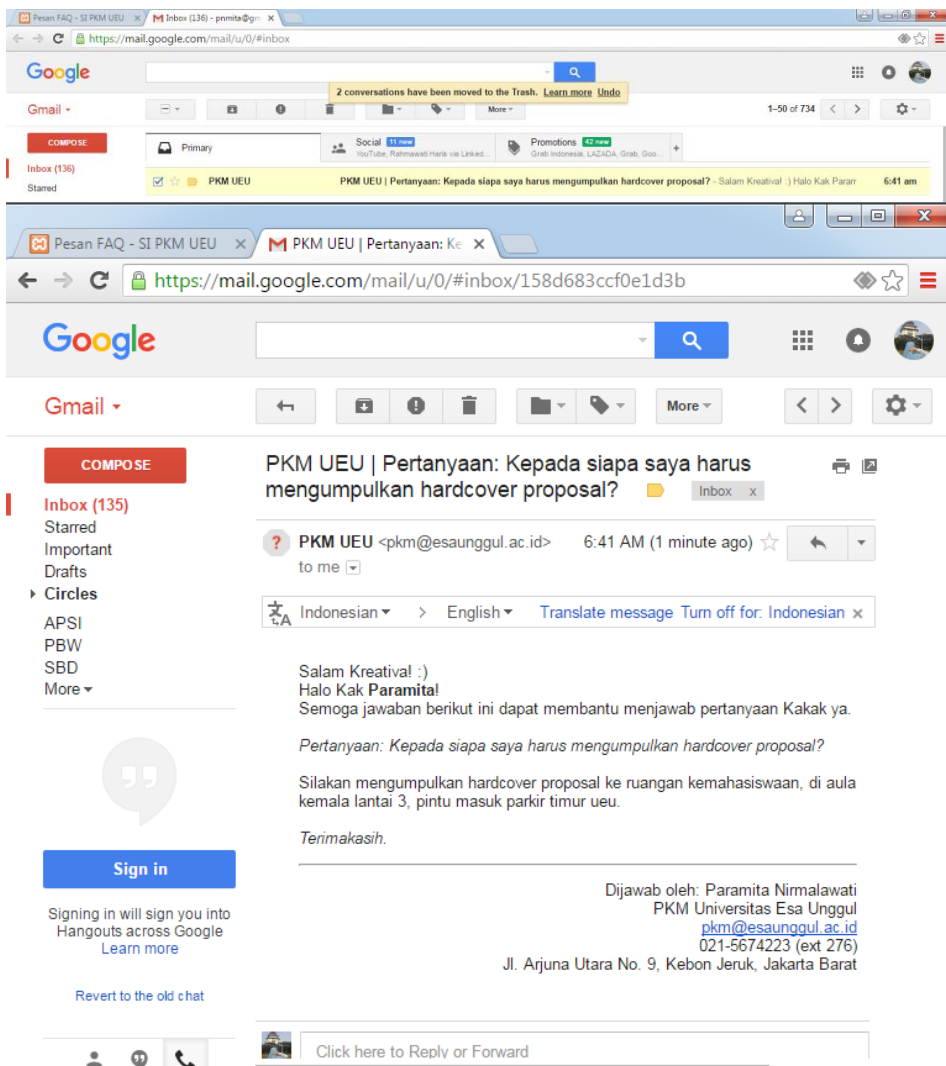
Pesan FAQ - SI PKM UEU ×
Inbox (136) - pnmita@gm ×

https://mail.google.com/mail/u/0/#inbox

Google

2 conversations have been moved to the Trash. Learn more Undo

Gmail

More

1–50 of 734

COMPOSE

Primary

Social 11 new
YouTube, Rahmawati Haria via Linked...

Promotions 42 new
Grab Indonesia, LAZADA, Grab, Goo...

Inbox (136)
Starred

PKM UEU
PKM UEU | Pertanyaan: Kepada siapa saya harus mengumpulkan hardcover proposal? - Salam Kreativa! :) Halo Kak Param
6:41 am

Pesan FAQ - SI PKM UEU ×
PKM UEU | Pertanyaan: Ke ×

https://mail.google.com/mail/u/0/#inbox/158d683ccf0e1d3b

Google

Gmail

More

COMPOSE

Inbox (135)
Starred
Important
Drafts
Circles
APSI
PBW
SBD
More

Sign in

Signing in will sign you into Hangouts across Google
Learn more

Revert to the old chat

PKM UEU | Pertanyaan: Kepada siapa saya harus mengumpulkan hardcover proposal?
Inbox x

PKM UEU <pkm@esaunggul.ac.id>
6:41 AM (1 minute ago)
to me

Indonesian > English
Translate message Turn off for: Indonesian ×

Salam Kreativa! :)
Halo Kak Paramita!
Semoga jawaban berikut ini dapat membantu menjawab pertanyaan Kakak ya.

Pertanyaan: Kepada siapa saya harus mengumpulkan hardcover proposal?

Silakan mengumpulkan hardcover proposal ke ruangan kemahasiswaan, di aula kemala lantai 3, pintu masuk parkir timur ueu.

Terimakasih.

Dijawab oleh: Paramita Nirmalawati
PKM Universitas Esa Unggul
pkm@esaunggul.ac.id
021-5674223 (ext 276)
Jl. Arjuna Utara No. 9, Kebon Jeruk, Jakarta Barat

Click here to Reply or Forward